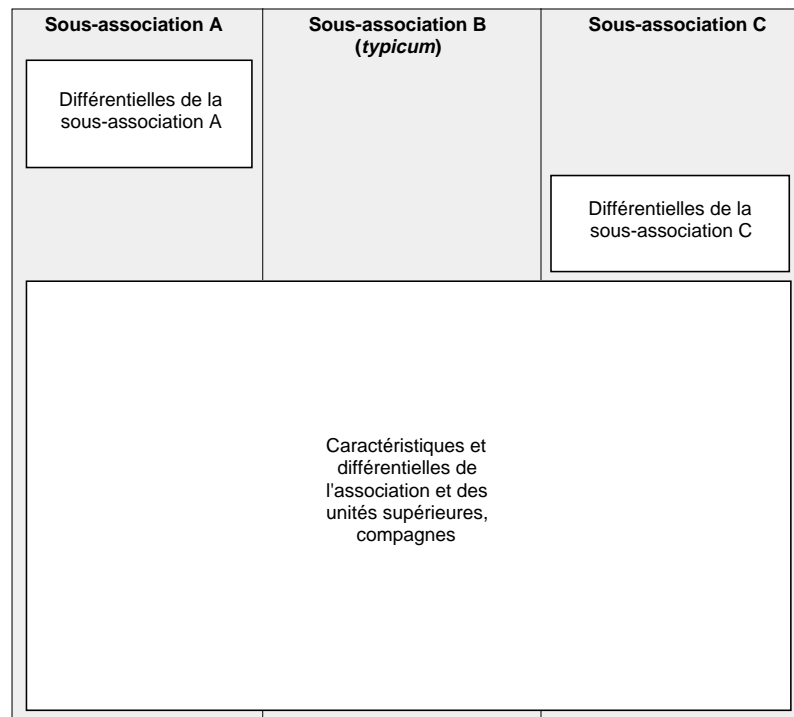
Sous-association A

Sous-association B (*typicum*)

Sous-association C

Différentielles de la sous-association A

Différentielles de la sous-association C

Caractéristiques et différentielles de l'association et des unités supérieures, compagnes